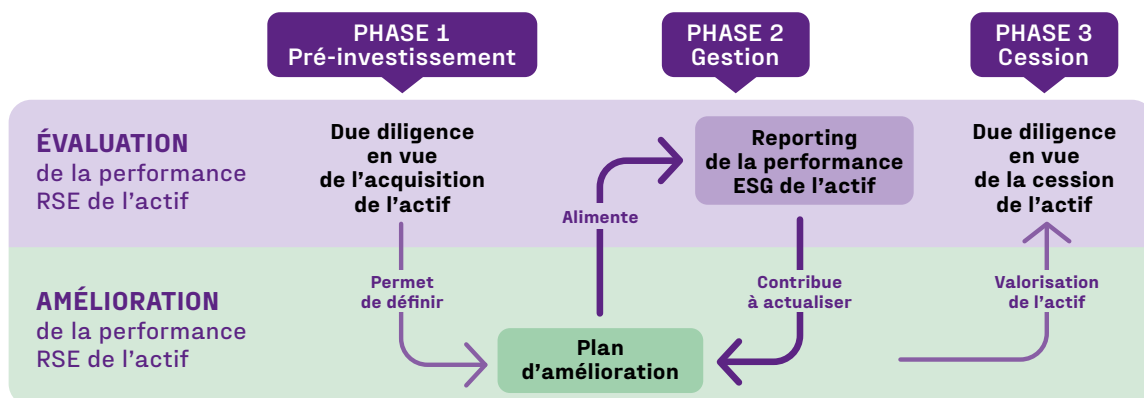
PHASE 1
Pré-investissement

PHASE 2
Gestion

PHASE 3
Cession

ÉVALUATION
de la performance
RSE de l'actif

Due diligence en vue de l'acquisition de l'actif

Alimente

Reporting de la performance ESG de l'actif

Due diligence en vue de la cession de l'actif

AMÉLIORATION
de la performance
RSE de l'actif

Permet de définir

Contribue à actualiser

Valorisation de l'actif

Plan d'amélioration